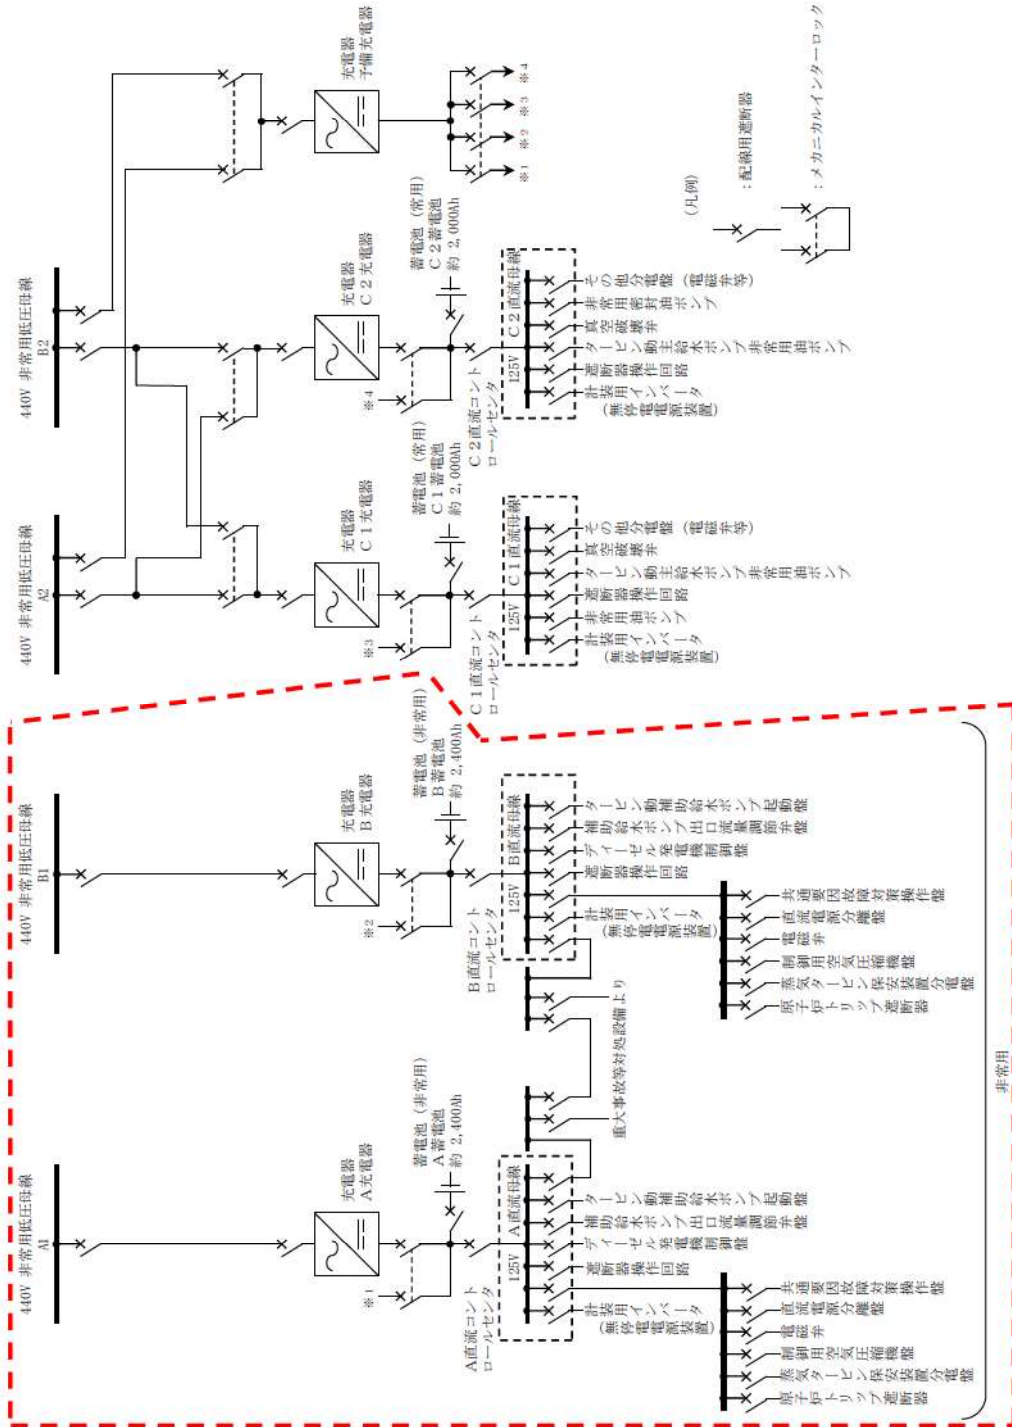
440V 非常用低圧母線 A1

440V 非常用低圧母線 B1

440V 非常用低圧母線 A2

440V 非常用低圧母線 B2

充電器 A充電器

充電器 B充電器

充電器 C1充電器

充電器 C2充電器

充電器 予備充電器

蓄電池（非常用） A蓄電池 約2,400Ah

蓄電池（非常用） B蓄電池 約2,400Ah

蓄電池（常用） C1蓄電池 約2,000Ah

蓄電池（常用） C2蓄電池 約2,000Ah

※1 ※2 ※3 ※4

※1 ※2 ※3 ※4

A直流コントロールセンタ

A直流母線

125V

B直流コントロールセンタ

B直流母線

125V

C1直流コントロールセンタ

C1直流母線

125V

C2直流コントロールセンタ

C2直流母線

125V

タービン動補助給水ポンプ起動盤

補助給水ポンプ出口流量調節弁盤

ディーゼル発電機制御盤

遮断器操作回路

計装用インバータ（無停電電源装置）

共通要因故障対策操作盤

直流電源分離盤

電磁弁

制御用空気圧縮機盤

蒸気タービン保安装置分電盤

原子炉トリップ遮断器

タービン動補助給水ポンプ起動盤

補助給水ポンプ出口流量調節弁盤

ディーゼル発電機制御盤

遮断器操作回路

計装用インバータ（無停電電源装置）

共通要因故障対策操作盤

直流電源分離盤

電磁弁

制御用空気圧縮機盤

蒸気タービン保安装置分電盤

原子炉トリップ遮断器

重大事故等対処設備より

その他分電盤（電磁弁等）

真空破壊弁

タービン動主給水ポンプ非常用油ポンプ

遮断器操作回路

非常用油ポンプ

計装用インバータ（無停電電源装置）

その他分電盤（電磁弁等）

非常用密封油ポンプ

真空破壊弁

タービン動主給水ポンプ非常用油ポンプ

遮断器操作回路

計装用インバータ（無停電電源装置）

非常用

（凡例）

：配線用遮断器

：メカニカルインターロック